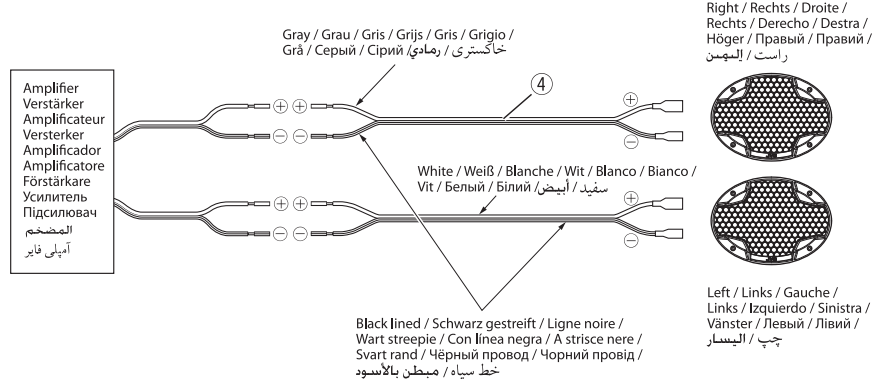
Gray / Grau / Gris / Grijs / Gris / Grigio / Grå / Серый / Сірий / رمادي / خاکستری

Right / Rechts / Droite / Rechts / Derecho / Destra / Höger / Правый / Правий / الیمین / راست

Amplifier
Verstärker
Amplificateur
Versterker
Amplificador
Amplificatore
Förstärkare
Усилитель
Підсилювач
المضخم
آمپلی فایر

4

$\oplus$ $\oplus$

$\ominus$ $\ominus$

$\oplus$

$\ominus$

White / Weiß / Blanche / Wit / Blanco / Bianco / Vit / Белый / Білий / أبيض / سفید

$\oplus$ $\oplus$

$\ominus$ $\ominus$

$\oplus$

$\ominus$

Left / Links / Gauche / Links / Izquierdo / Sinistra / Vänster / Левый / Лівий / اليسار / چپ

Black lined / Schwarz gestreift / Ligne noire / Wart streepie / Con línea negra / A strisce nere / Svart rand / Чёрный провод / Чорний провід / مبطن بالأسود / خط سیاه